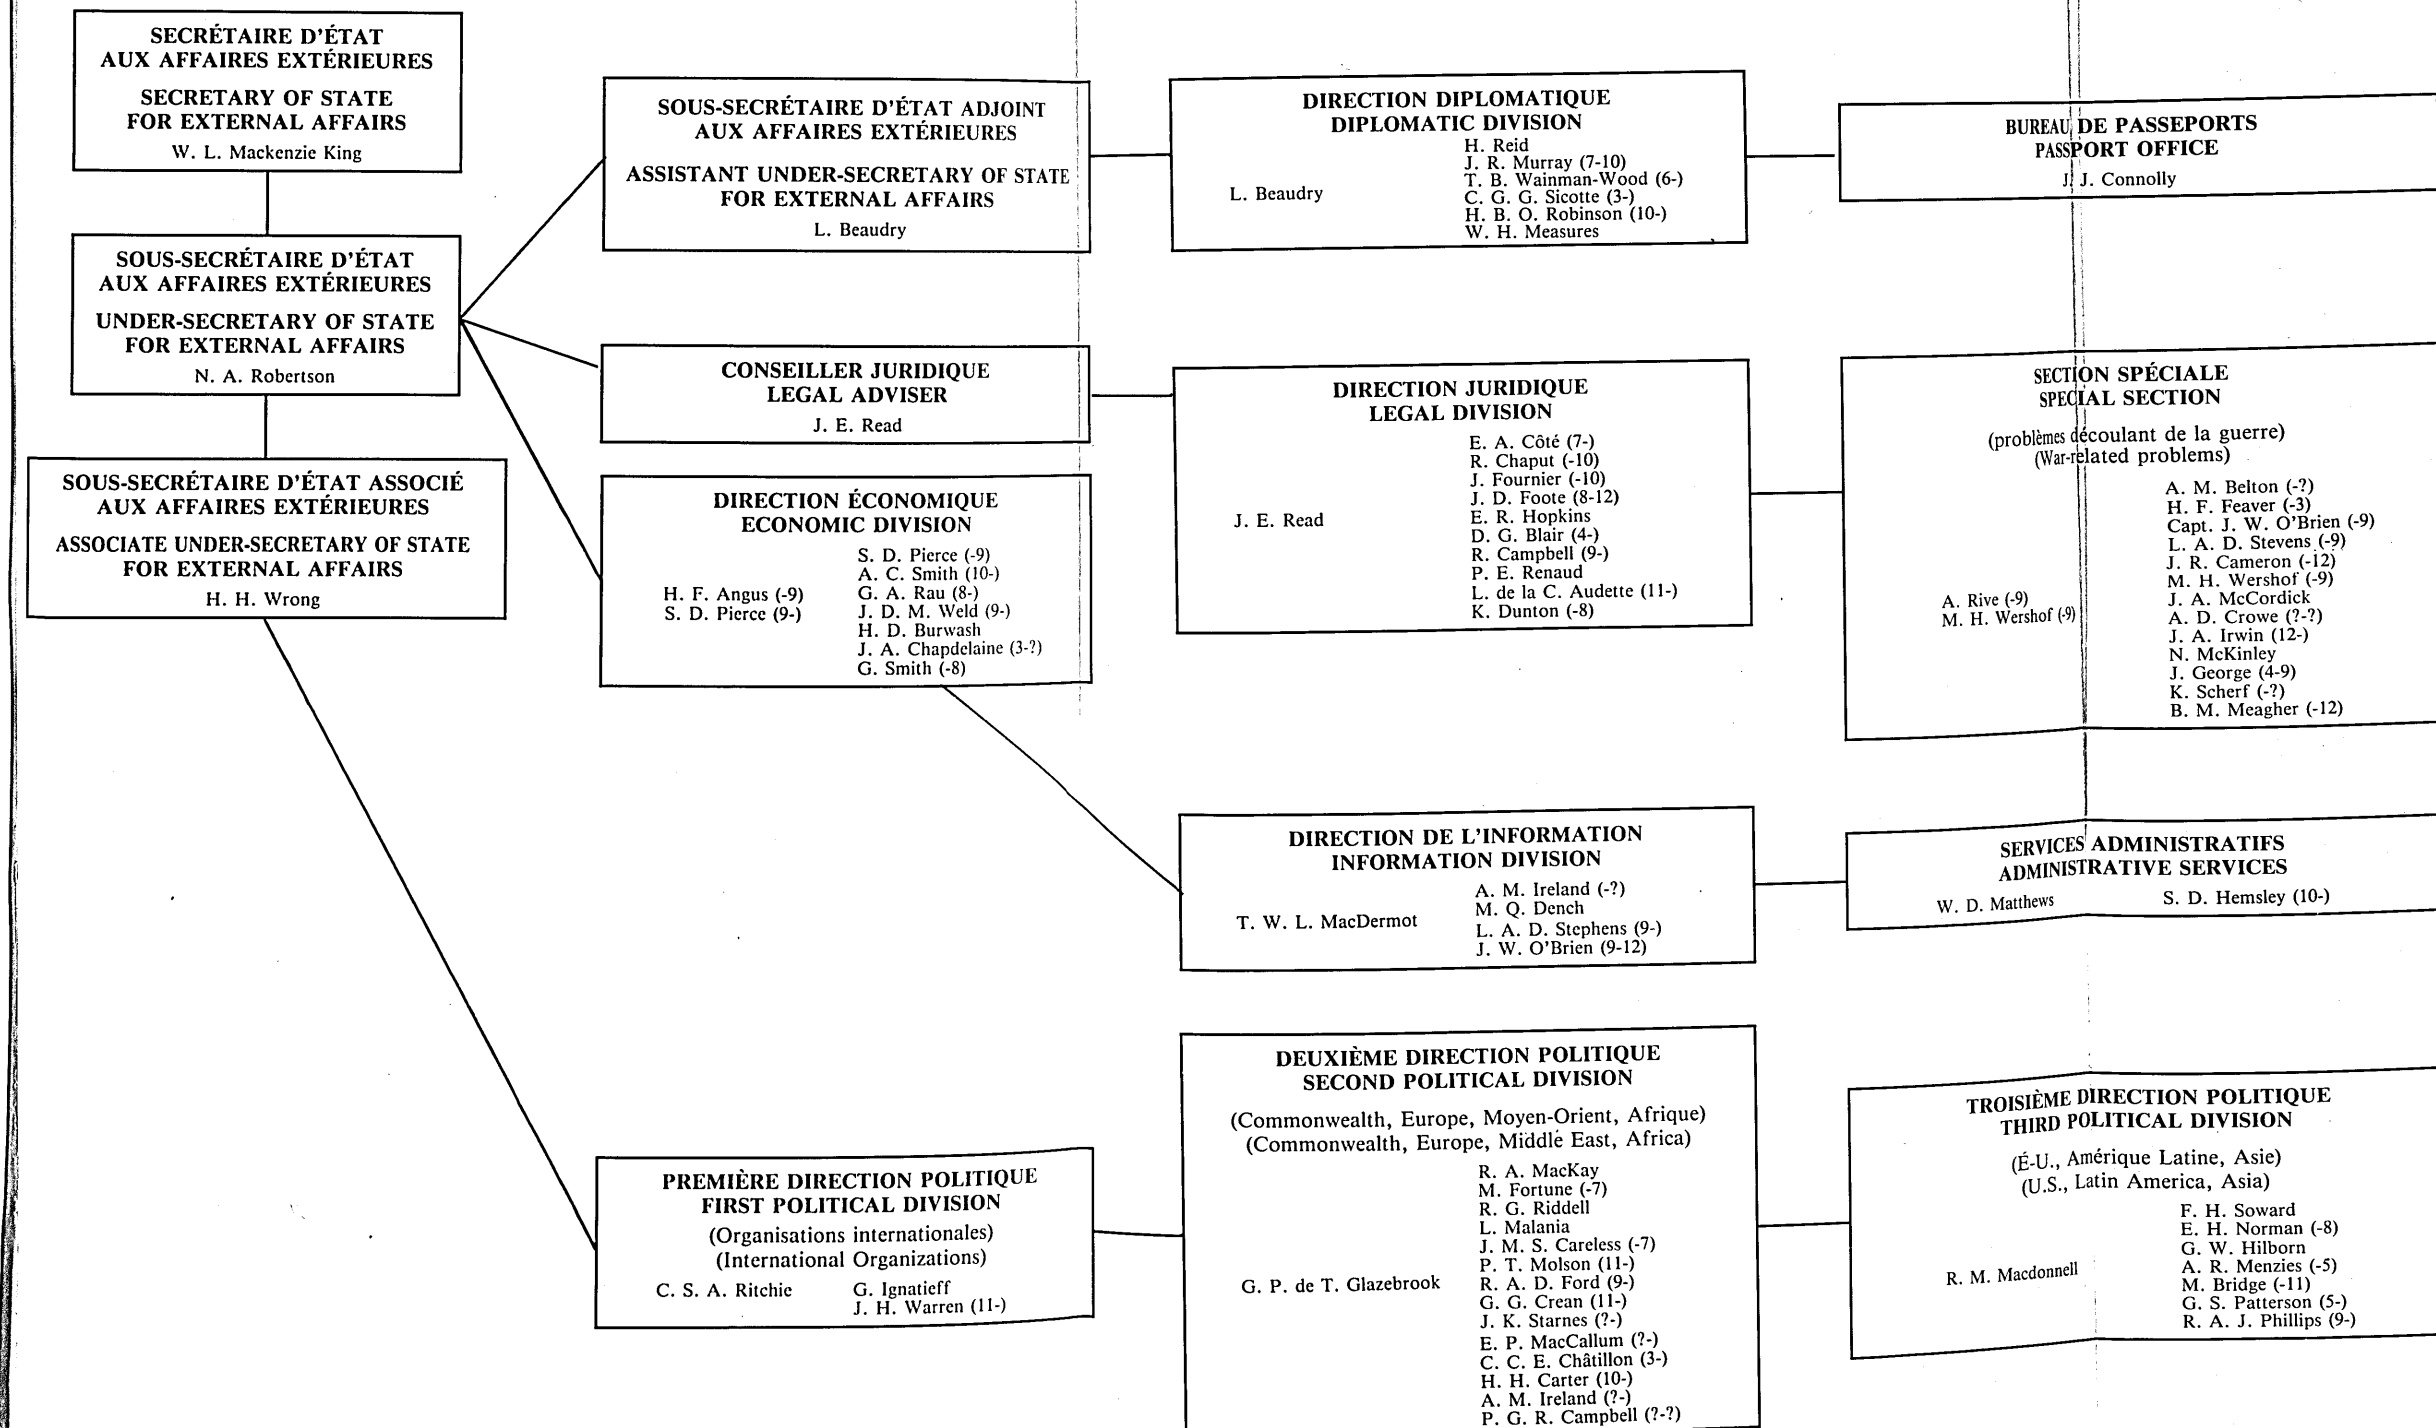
SECRÉTAIRE D'ÉTAT
AUX AFFAIRES EXTÉRIEURES

SECRETARY OF STATE
FOR EXTERNAL AFFAIRS
W. L. Mackenzie King

SOUS-SECRÉTAIRE D'ÉTAT
AUX AFFAIRES EXTÉRIEURES

UNDER-SECRETARY OF STATE
FOR EXTERNAL AFFAIRS
N. A. Robertson

SOUS-SECRÉTAIRE D'ÉTAT ASSOCIÉ
AUX AFFAIRES EXTÉRIEURES

ASSOCIATE UNDER-SECRETARY OF STATE
FOR EXTERNAL AFFAIRS
H. H. Wrong

SOUS-SECRÉTAIRE D'ÉTAT ADJOINT
AUX AFFAIRES EXTÉRIEURES

ASSISTANT UNDER-SECRETARY OF STATE
FOR EXTERNAL AFFAIRS
L. Beaudry

CONSEILLER JURIDIQUE
LEGAL ADVISER
J. E. Read

DIRECTION ÉCONOMIQUE
ECONOMIC DIVISION
H. F. Angus (-9)
S. D. Pierce (9-)
S. D. Pierce (-9)
A. C. Smith (10-)
G. A. Rau (8-)
J. D. M. Weld (9-)
H. D. Burwash
J. A. Chapdelaine (3-?)
G. Smith (-8)

PREMIÈRE DIRECTION POLITIQUE
FIRST POLITICAL DIVISION
(Organisations internationales)
(International Organizations)
C. S. A. Ritchie
G. Ignatieff
J. H. Warren (11-)

DIRECTION DIPLOMATIQUE
DIPLOMATIC DIVISION
L. Beaudry
H. Reid
J. R. Murray (7-10)
T. B. Wainman-Wood (6-)
C. G. G. Sicotte (3-)
H. B. O. Robinson (10-)
W. H. Measures

DIRECTION JURIDIQUE
LEGAL DIVISION
J. E. Read
E. A. Côté (7-)
R. Chaput (-10)
J. Fournier (-10)
J. D. Foote (8-12)
E. R. Hopkins
D. G. Blair (4-)
R. Campbell (9-)
P. E. Renaud
L. de la C. Audette (11-)
K. Dunton (-8)

DIRECTION DE L'INFORMATION
INFORMATION DIVISION
T. W. L. MacDermot
A. M. Ireland (-?)
M. Q. Dench
L. A. D. Stephens (9-)
J. W. O'Brien (9-12)

DEUXIÈME DIRECTION POLITIQUE
SECOND POLITICAL DIVISION
(Commonwealth, Europe, Moyen-Orient, Afrique)
(Commonwealth, Europe, Middle East, Africa)
G. P. de T. Glazebrook
R. A. MacKay
M. Fortune (-7)
R. G. Riddell
L. Malania
J. M. S. Careless (-7)
P. T. Molson (11-)
R. A. D. Ford (9-)
G. G. Crean (11-)
J. K. Starnes (?-)
E. P. MacCallum (?-)
C. C. E. Châtillon (3-)
H. H. Carter (10-)
A. M. Ireland (?-)
P. G. R. Campbell (?-?)

BUREAU DE PASSEPORTS
PASSPORT OFFICE
J. J. Connolly

SECTION SPÉCIALE
SPECIAL SECTION
(problèmes découlant de la guerre)
(War-related problems)
A. Rive (-9)
M. H. Wershof (-9)
A. M. Belton (-?)
H. F. Feaver (-3)
Capt. J. W. O'Brien (-9)
L. A. D. Stevens (-9)
J. R. Cameron (-12)
M. H. Wershof (-9)
J. A. McCordick
A. D. Crowe (?-?)
J. A. Irwin (12-)
N. McKinley
J. George (4-9)
K. Scherf (-?)
B. M. Meagher (-12)

SERVICES ADMINISTRATIFS
ADMINISTRATIVE SERVICES
W. D. Matthews
S. D. Hemsley (10-)

TROISIÈME DIRECTION POLITIQUE
THIRD POLITICAL DIVISION
(É-U., Amérique Latine, Asie)
(U.S., Latin America, Asia)
R. M. Macdonnell
F. H. Soward
E. H. Norman (-8)
G. W. Hilborn
A. R. Menzies (-5)
M. Bridge (-11)
G. S. Patterson (5-)
R. A. J. Phillips (9-)